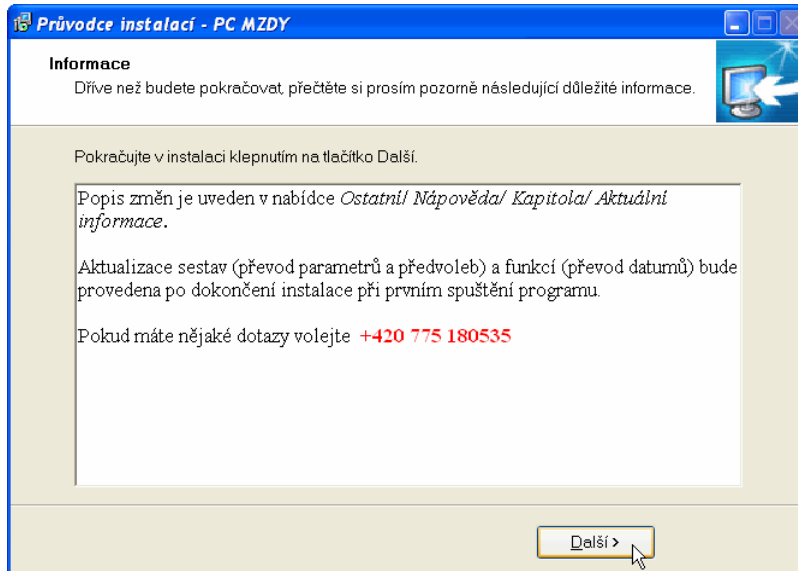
Průvodce instalací - PC MZDY

Informace
Dříve než budete pokračovat, přečtěte si prosím pozorně následující důležité informace.

Pokračujte v instalaci klepnutím na tlačítko Další.

Popis změn je uveden v nabídce *Ostatní/ Nápověda/ Kapitola/ Aktuální informace*.

Aktualizace sestav (převod parametrů a předvoleb) a funkcí (převod datumů) bude provedena po dokončení instalace při prvním spuštění programu.

Pokud máte nějaké dotazy volejte +420 775 180535

Další >